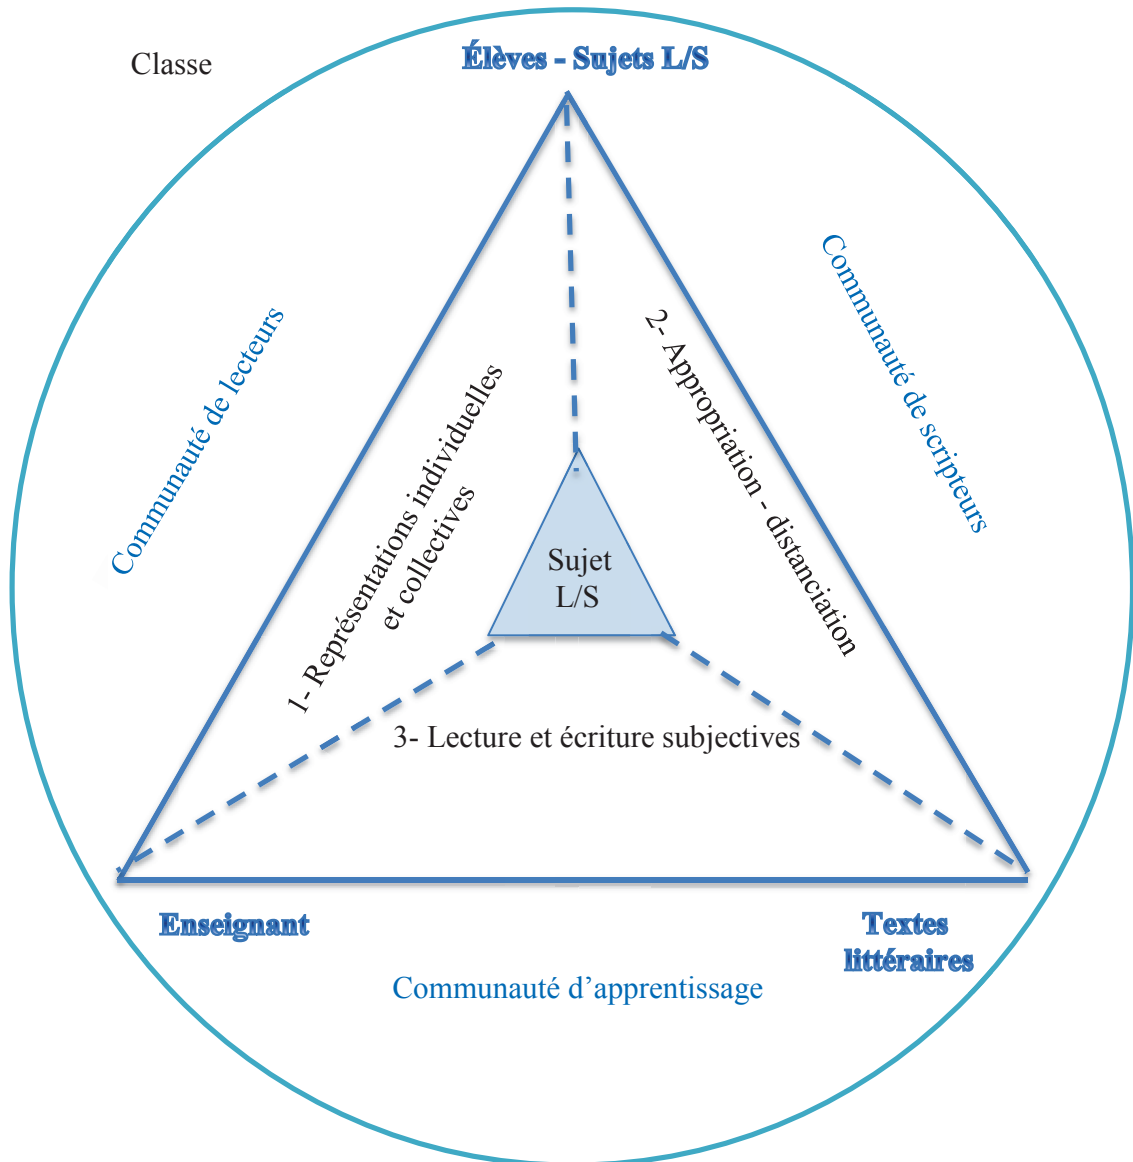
Classe

Élèves - Sujets L/S

Communauté de lecteurs

Communauté de scripteurs

1- Représentations individuelles et collectives

2- Appropriation - distanciation

Sujet L/S

3- Lecture et écriture subjectives

Enseignant

Textes littéraires

Communauté d'apprentissage